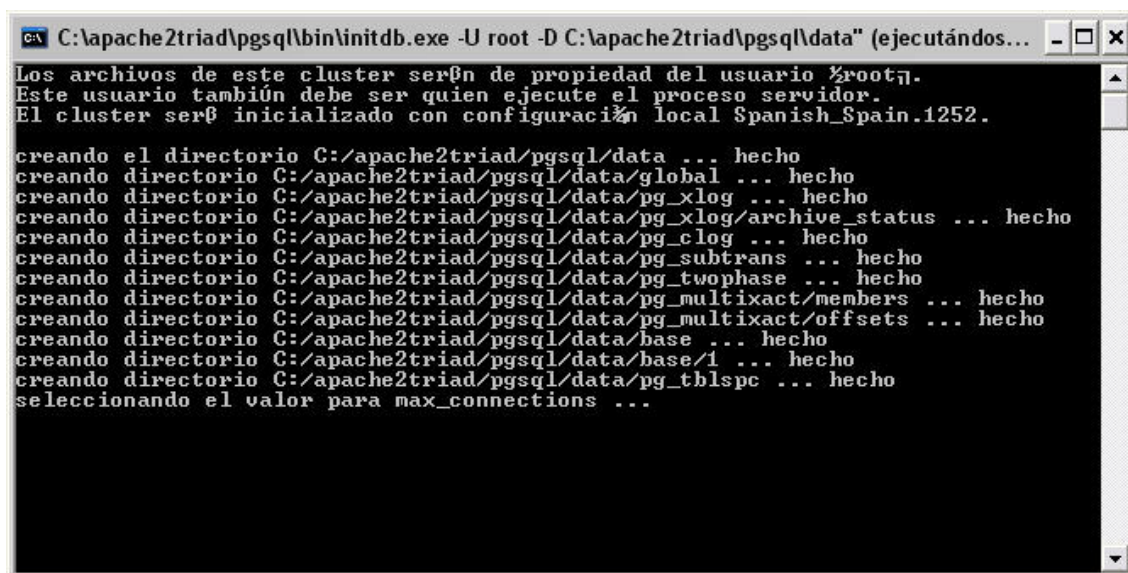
C:\apache2triad\pgsql\bin\initdb.exe -U root -D C:\apache2triad\pgsql\data" (ejecutándos...

Los archivos de este cluster serβn de propiedad del usuario ½root╗.
Este usuario tambiÚn debe ser quien ejecute el proceso servidor.
El cluster serβ inicializado con configuraci¾n local Spanish_Spain.1252.

creando el directorio C:/apache2triad/pgsql/data ... hecho
creando directorio C:/apache2triad/pgsql/data/global ... hecho
creando directorio C:/apache2triad/pgsql/data/pg_xlog ... hecho
creando directorio C:/apache2triad/pgsql/data/pg_xlog/archive_status ... hecho
creando directorio C:/apache2triad/pgsql/data/pg_clog ... hecho
creando directorio C:/apache2triad/pgsql/data/pg_subtrans ... hecho
creando directorio C:/apache2triad/pgsql/data/pg_twophase ... hecho
creando directorio C:/apache2triad/pgsql/data/pg_multixact/members ... hecho
creando directorio C:/apache2triad/pgsql/data/pg_multixact/offsets ... hecho
creando directorio C:/apache2triad/pgsql/data/base ... hecho
creando directorio C:/apache2triad/pgsql/data/base/1 ... hecho
creando directorio C:/apache2triad/pgsql/data/pg_tblspc ... hecho
seleccionando el valor para max_connections ...